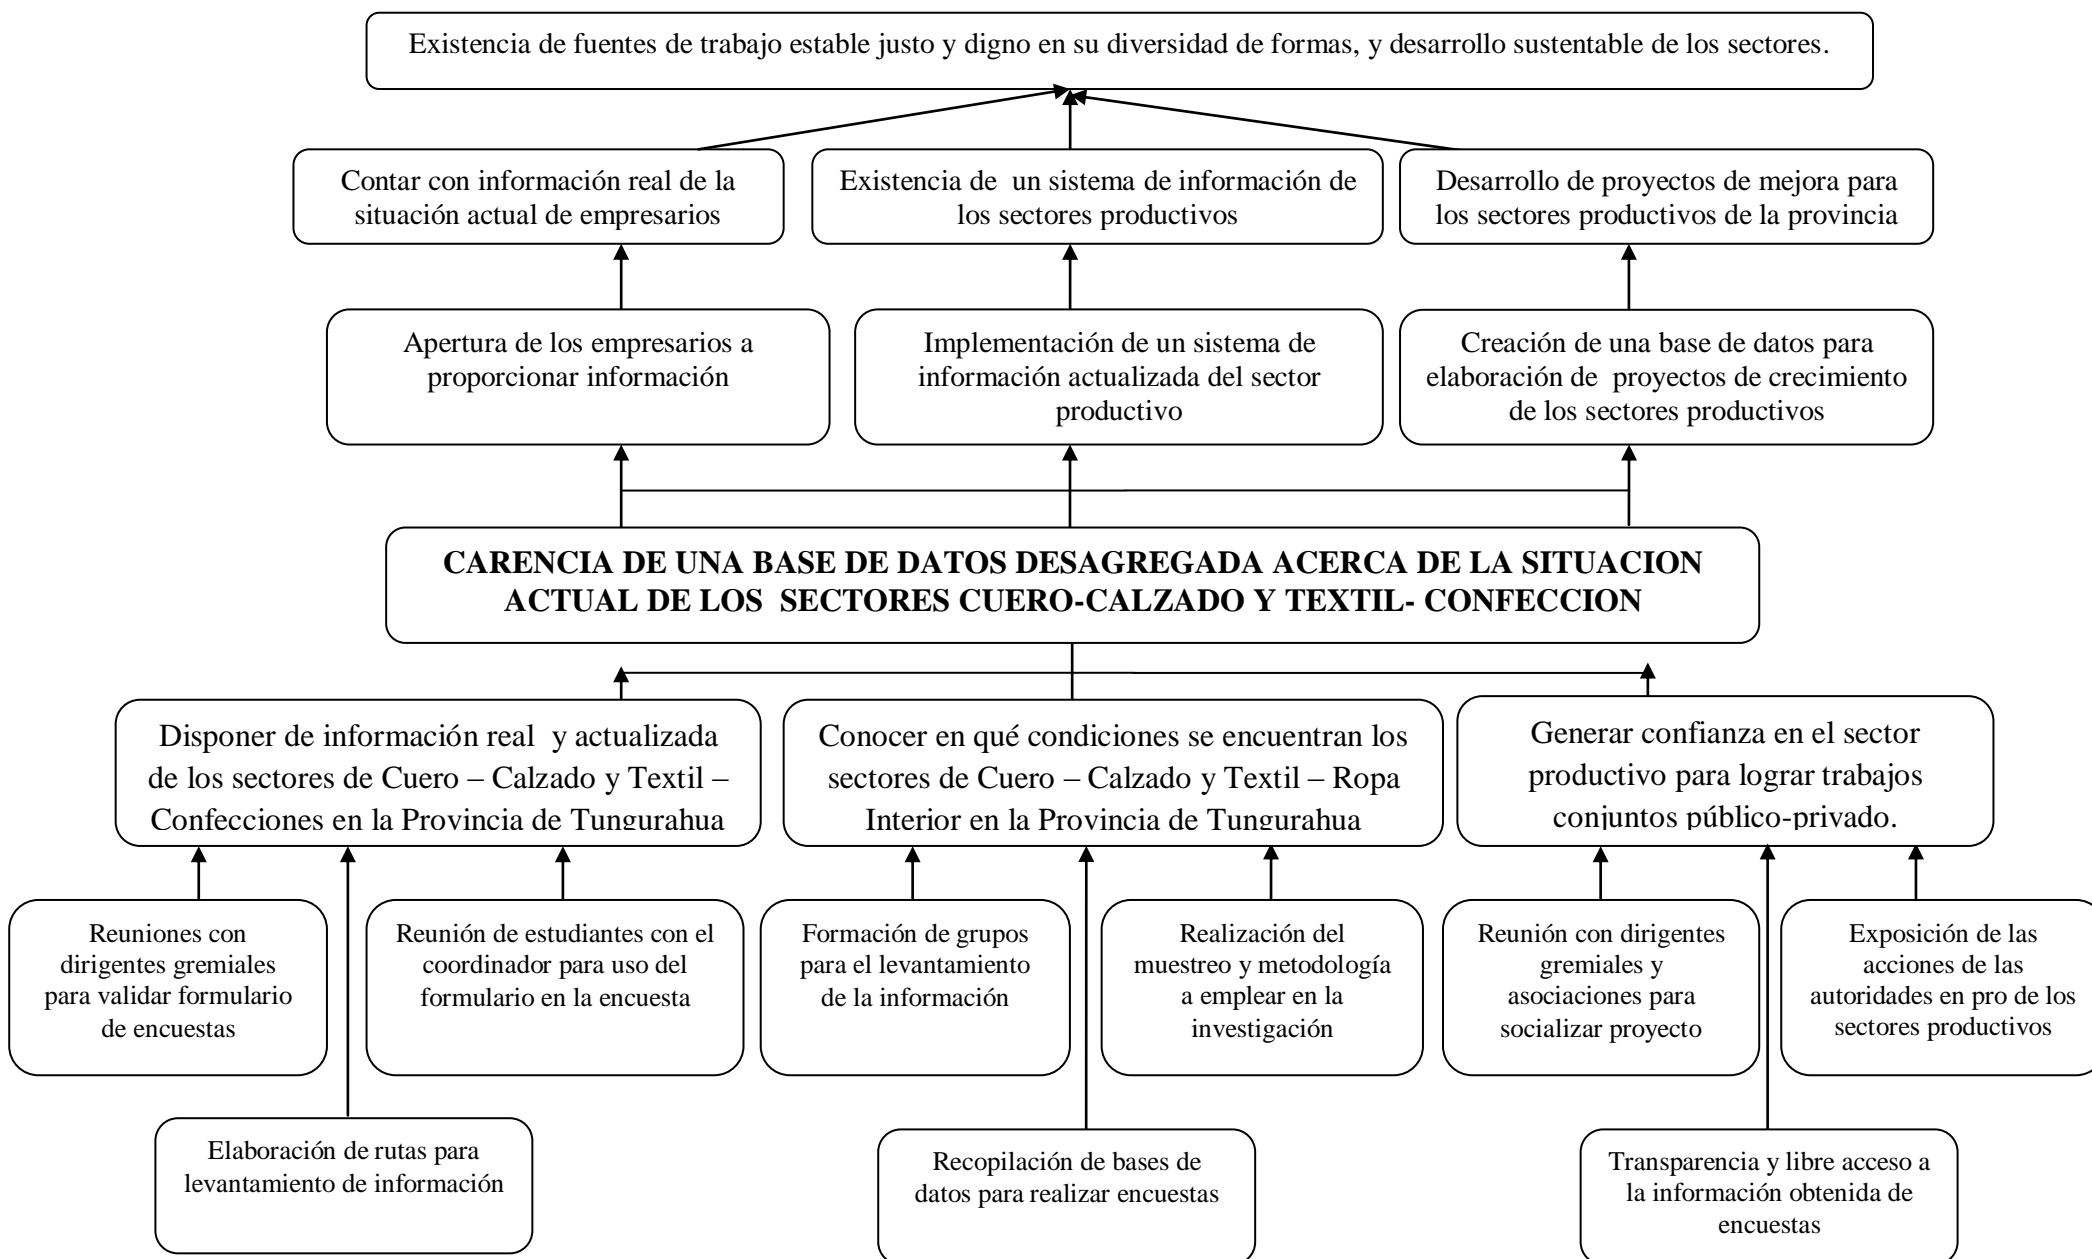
Existencia de fuentes de trabajo estable justo y digno en su diversidad de formas, y desarrollo sustentable de los sectores.

Contar con información real de la situación actual de empresarios

Existencia de un sistema de información de los sectores productivos

Desarrollo de proyectos de mejora para los sectores productivos de la provincia

Apertura de los empresarios a proporcionar información

Implementación de un sistema de información actualizada del sector productivo

Creación de una base de datos para elaboración de proyectos de crecimiento de los sectores productivos

**CARENCIA DE UNA BASE DE DATOS DESAGREGADA ACERCA DE LA SITUACION ACTUAL DE LOS SECTORES CUERO-CALZADO Y TEXTIL- CONFECCION**

Disponer de información real y actualizada de los sectores de Cuero – Calzado y Textil – Confecciones en la Provincia de Tungurahua

Conocer en qué condiciones se encuentran los sectores de Cuero – Calzado y Textil – Ropa Interior en la Provincia de Tungurahua

Generar confianza en el sector productivo para lograr trabajos conjuntos público-privado.

Reuniones con dirigentes gremiales para validar formulario de encuestas

Reunión de estudiantes con el coordinador para uso del formulario en la encuesta

Formación de grupos para el levantamiento de la información

Realización del muestreo y metodología a emplear en la investigación

Reunión con dirigentes gremiales y asociaciones para socializar proyecto

Exposición de las acciones de las autoridades en pro de los sectores productivos

Elaboración de rutas para levantamiento de información

Recopilación de bases de datos para realizar encuestas

Transparencia y libre acceso a la información obtenida de encuestas